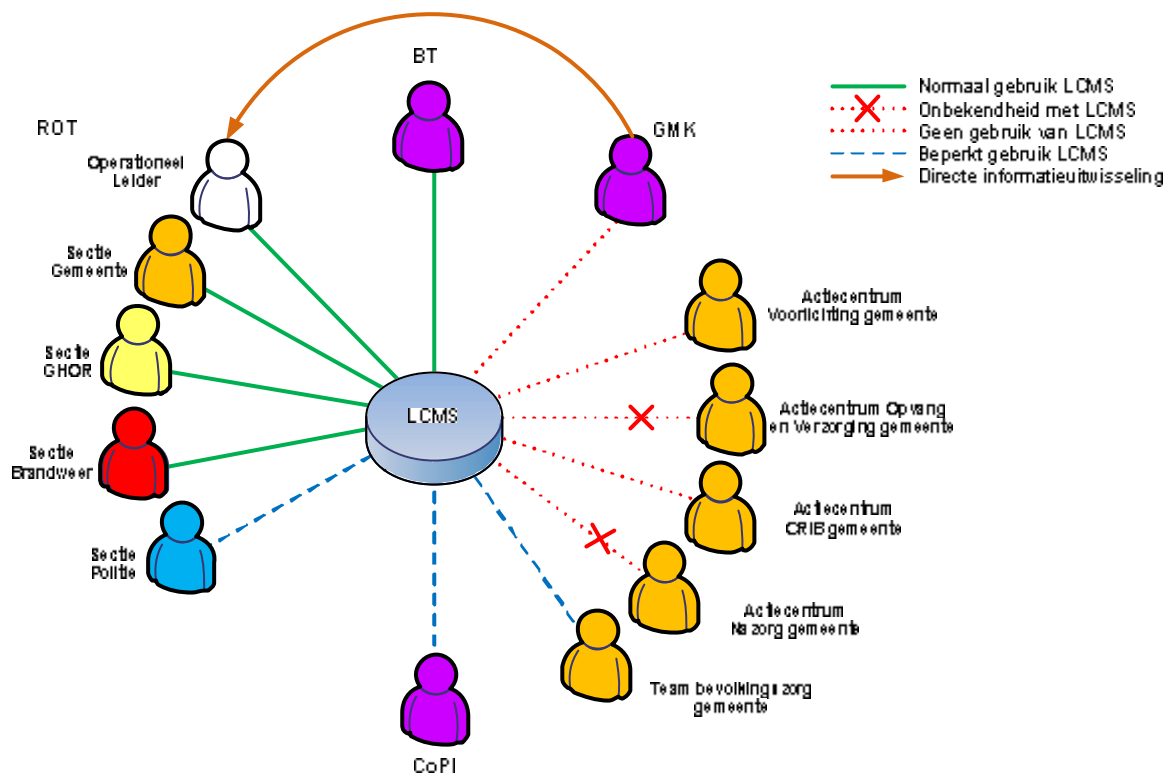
BT

GMK

ROT

Operationeel Leider

Sectie Gemeente

Sectie GHOR

Sectie Brandweer

Sectie Politie

LCMS

CoPI

Normaal gebruik LCMS
Onbekendheid met LCMS
Geen gebruik van LCMS
Beperkt gebruik LCMS
Directe informatieuitwisseling

Actiecentrum Voorlichting gemeente

Actiecentrum Opvang en Verzorging gemeente

Actiecentrum CRIB gemeente

Actiecentrum Nazorg gemeente

Team bevolkingszorg gemeente